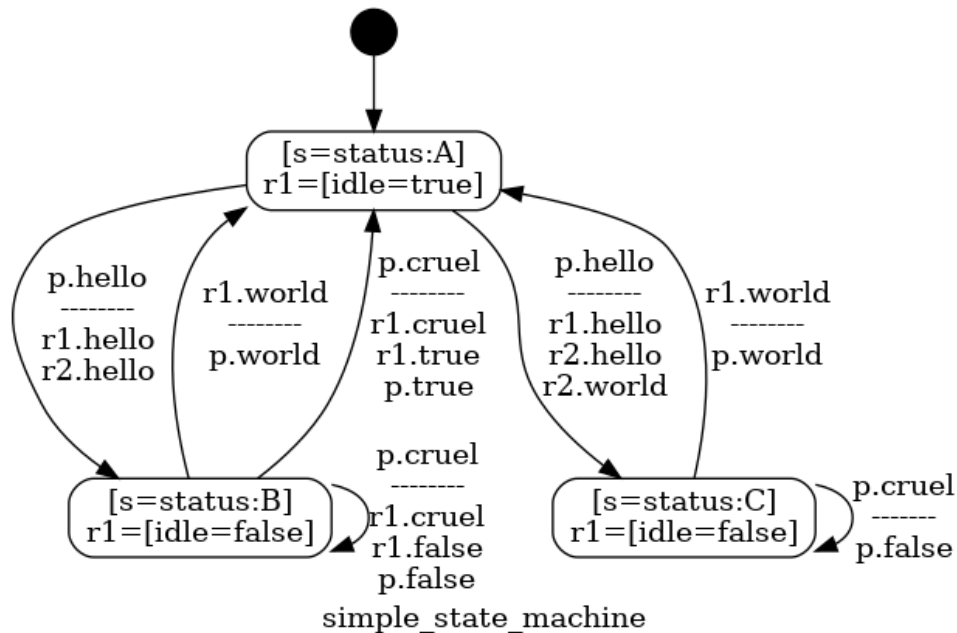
[s=status:A]
r1=[idle=true]

p.hello
--------
r1.hello
r2.hello

r1.world
--------
p.world

p.cruel
--------
r1.cruel
r1.true
p.true

p.hello
--------
r1.hello
r2.hello
r2.world

r1.world
--------
p.world

p.cruel
--------
r1.cruel
r1.false
p.false

[s=status:B]
r1=[idle=false]

[s=status:C]
r1=[idle=false]

p.cruel
-------
p.false

simple_state_machine